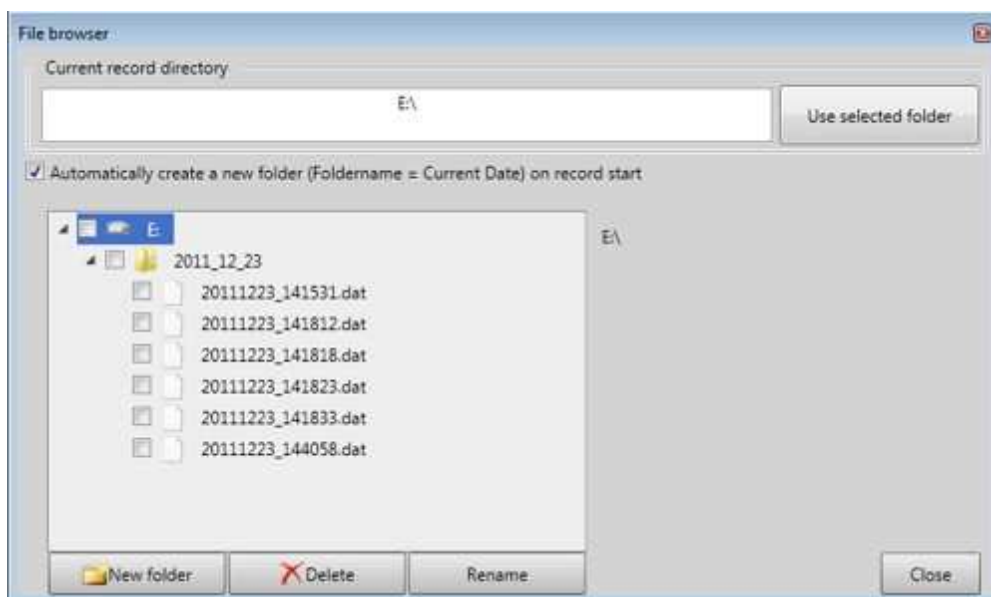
File browser

Current record directory

E:\

Use selected folder

Automatically create a new folder (Foldername = Current Date) on record start

E:

2011_12_23

20111223_141531.dat

20111223_141812.dat

20111223_141818.dat

20111223_141823.dat

20111223_141833.dat

20111223_144058.dat

E:\

New folder

Delete

Rename

Close